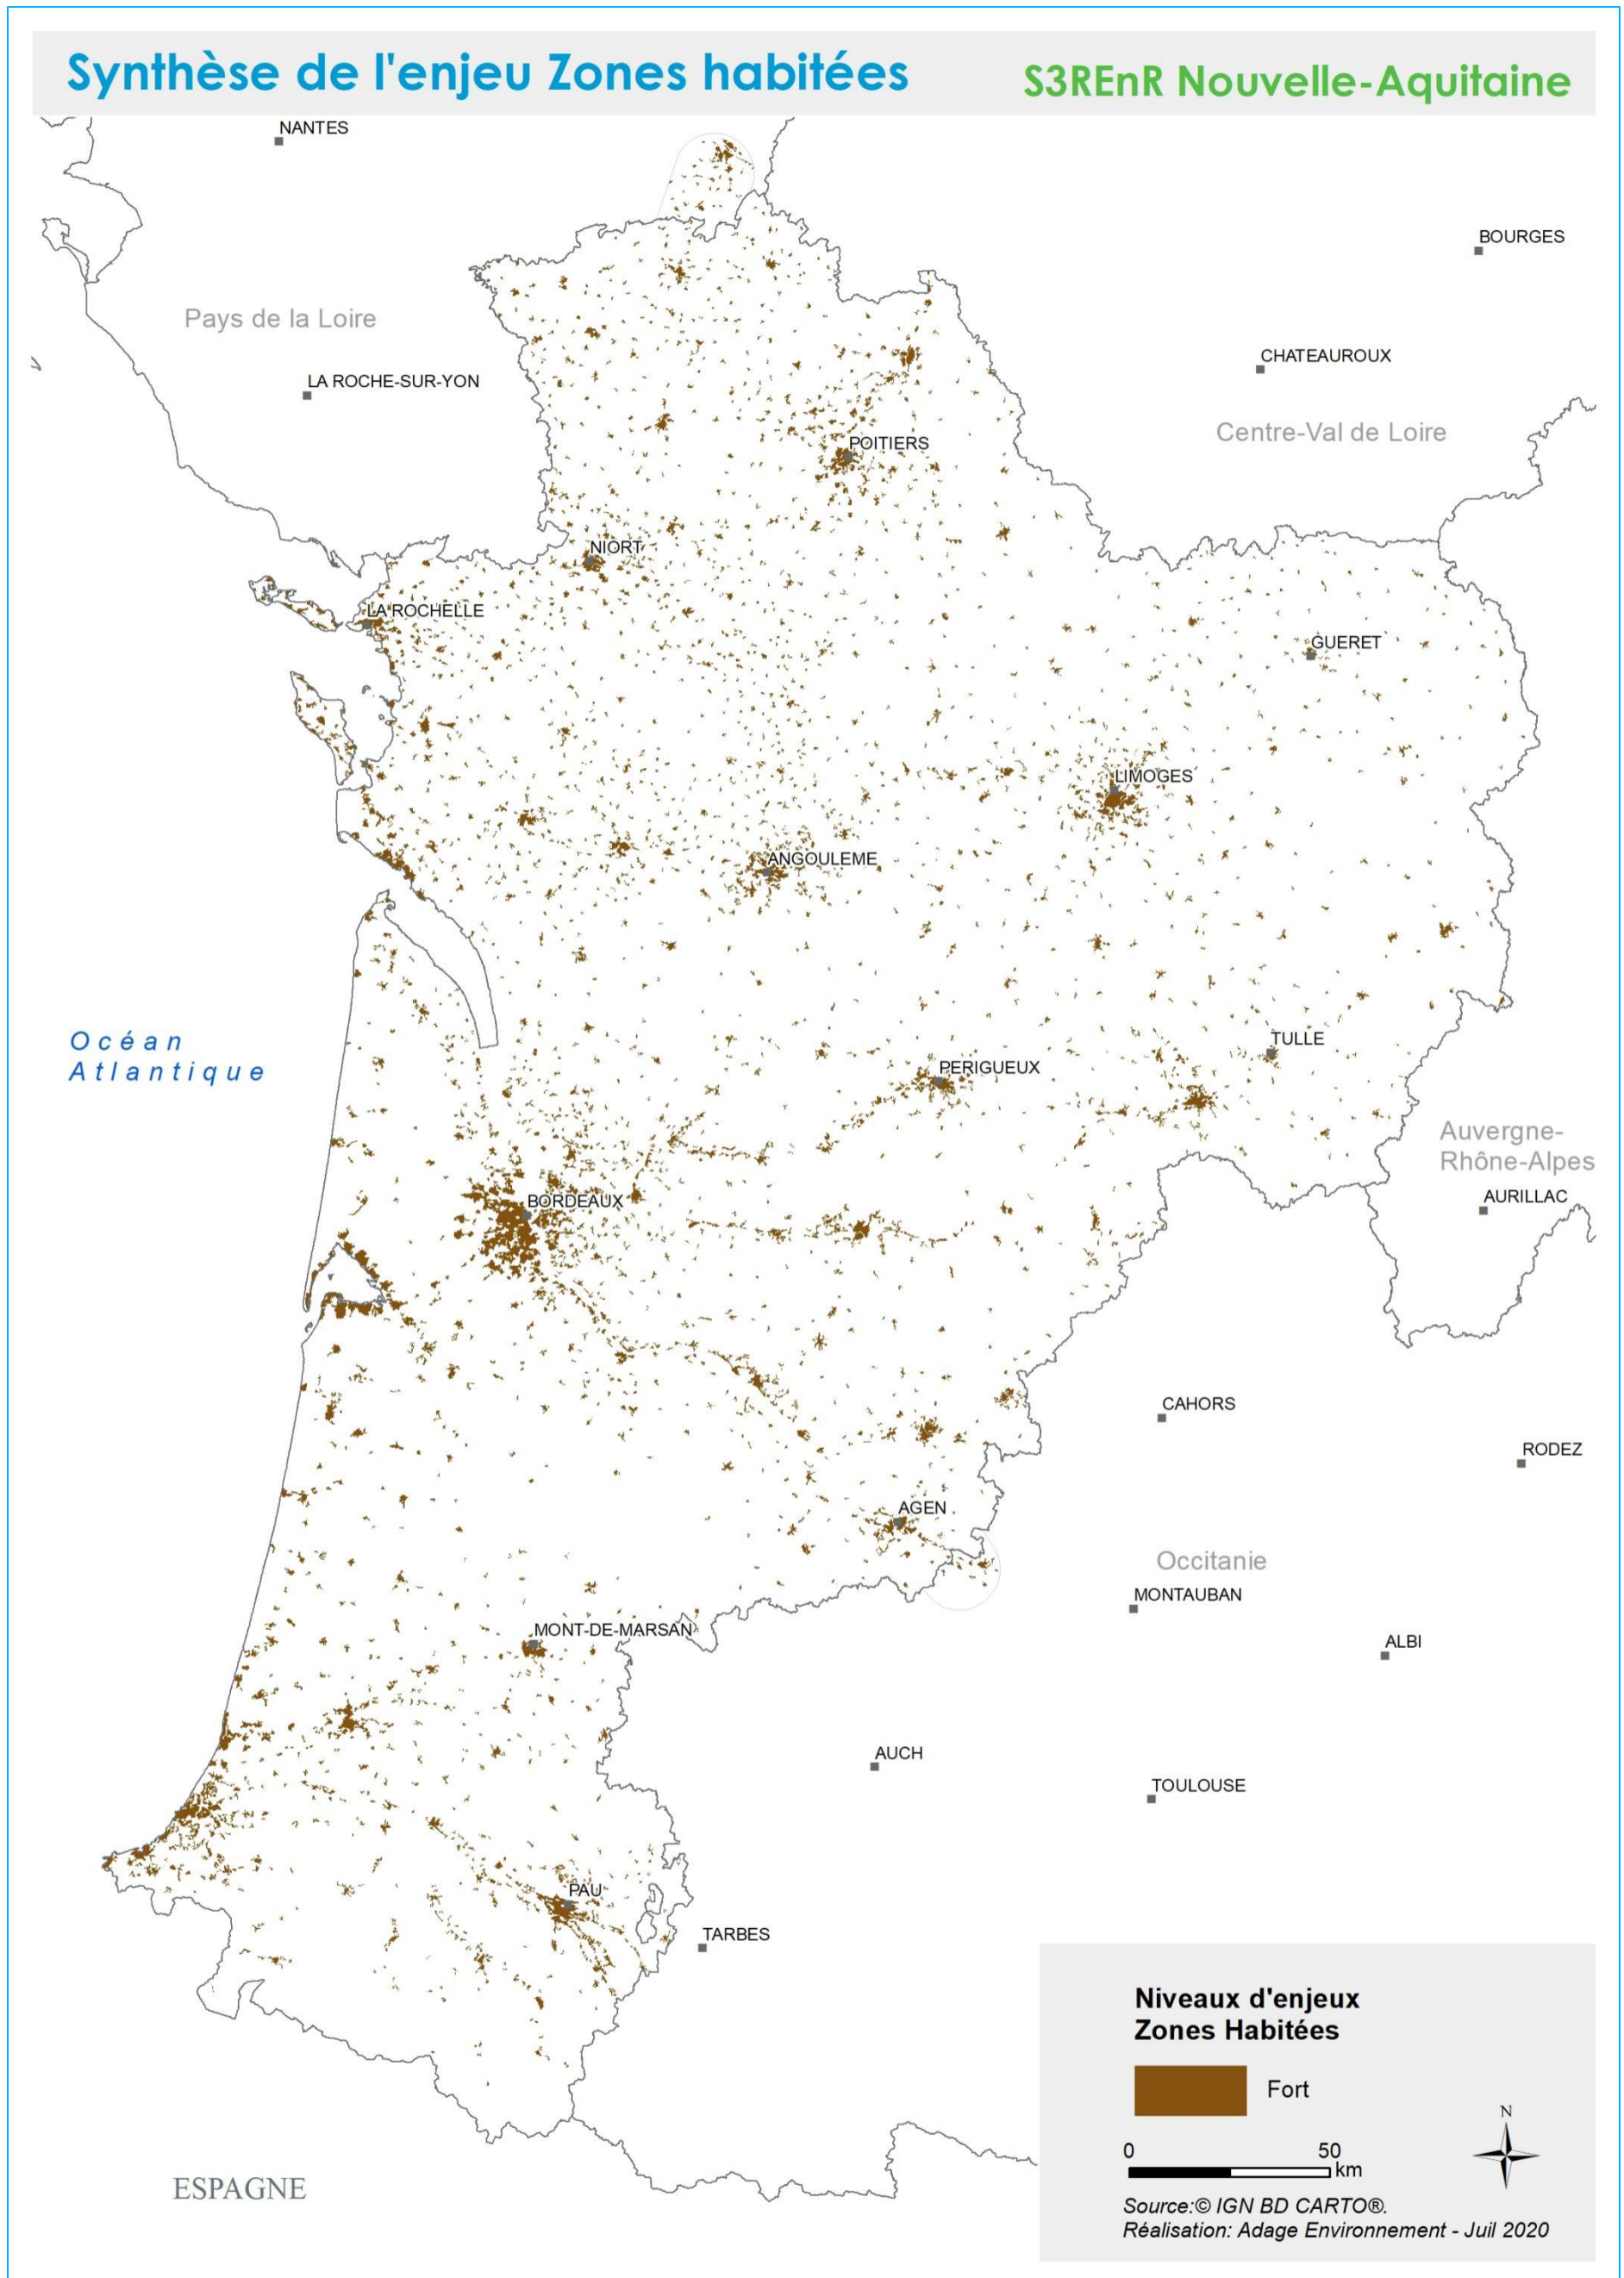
Synthèse de l'enjeu Zones habitées

S3REnR Nouvelle-Aquitaine

NANTES

BOURGES

Pays de la Loire

CHATEAUROUX

LA ROCHE-SUR-YON

POITIERS

Centre-Val de Loire

NIORT

LA ROCHELLE

GUERET

LIMOGES

ANGOULEME

Océan Atlantique

TULLE

PERIGUEUX

Auvergne-Rhône-Alpes

AURILLAC

BORDEAUX

CAHORS

RODEZ

AGEN

Occitanie

MONTAUBAN

MONT-DE-MARSAN

ALBI

AUCH

TOULOUSE

PAU

TARBES

ESPAGNE

Niveaux d'enjeux Zones Habitées

Fort

0 50 km

N

Source:© IGN BD CARTO®.
Réalisation: Adage Environnement - Juil 2020